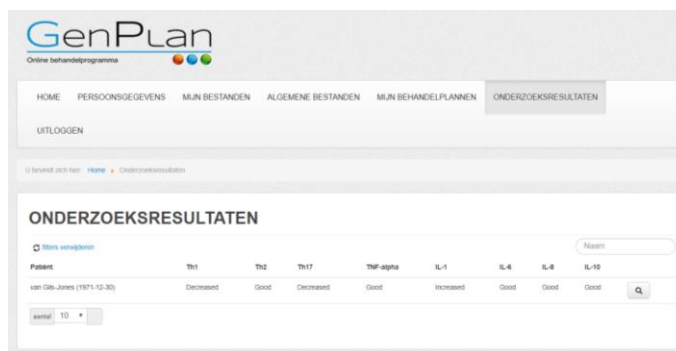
GenPlan
Online behandelprogramma

HOME PERSOONSGEGEVENS MIJN BESTANDEN ALGEMENE BESTANDEN MIJN BEHANDELPLANNEN ONDERZOEKSRESULTATEN

UITLOGGEN

U bevindt zich hier: Home › Onderzoeksresultaten

ONDERZOEKSRESULTATEN

filters verwijderen

Naam

| Patiënt | Th1 | Th2 | Th17 | TNF-alpha | IL-1 | IL-6 | IL-8 | IL-10 |
|---|---|---|---|---|---|---|---|---|
| van Gils-Jones (1971-12-30) | Decreased | Good | Decreased | Good | Increased | Good | Good | Good |

aantal 10